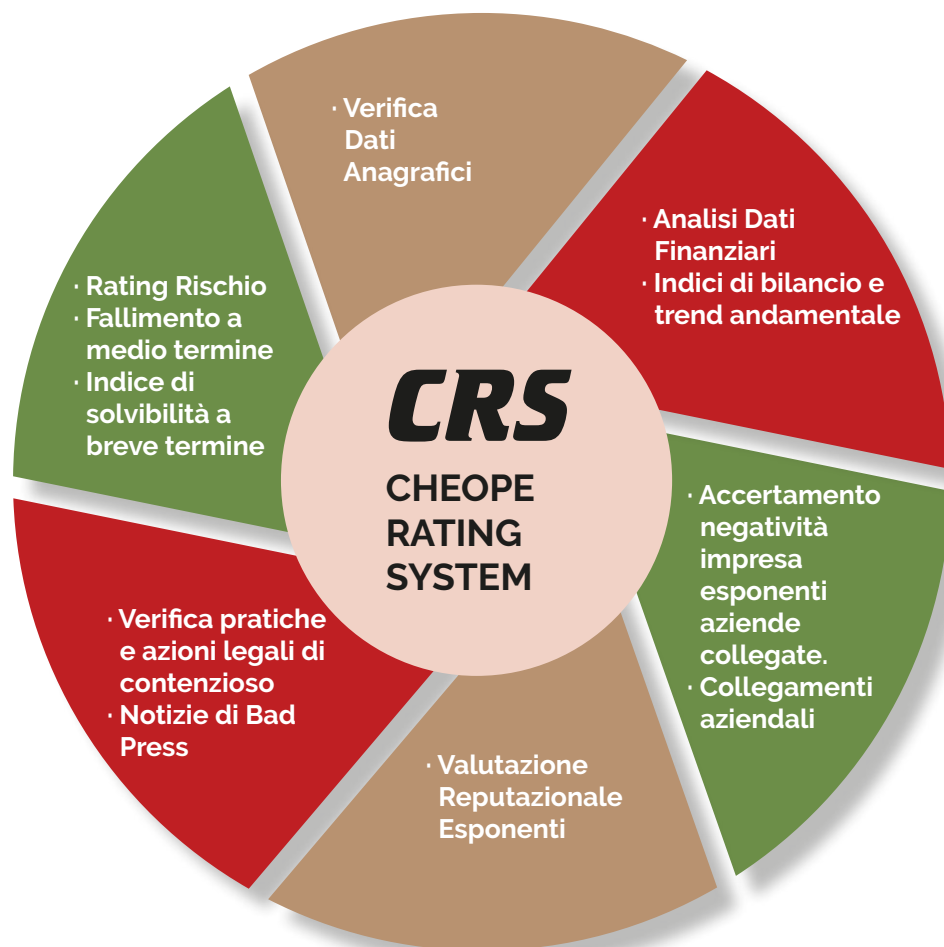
· Verifica Dati Anagrafici

· Analisi Dati Finanziari
· Indici di bilancio e trend andamentale

· Accertamento negatività impresa esponenti aziende collegate.
· Collegamenti aziendali

· Valutazione Reputazionale Esponenti

· Verifica pratiche e azioni legali di contenzioso
· Notizie di Bad Press

· Rating Rischio
· Fallimento a medio termine
· Indice di solvibilità a breve termine

CRS
CHEOPE RATING SYSTEM